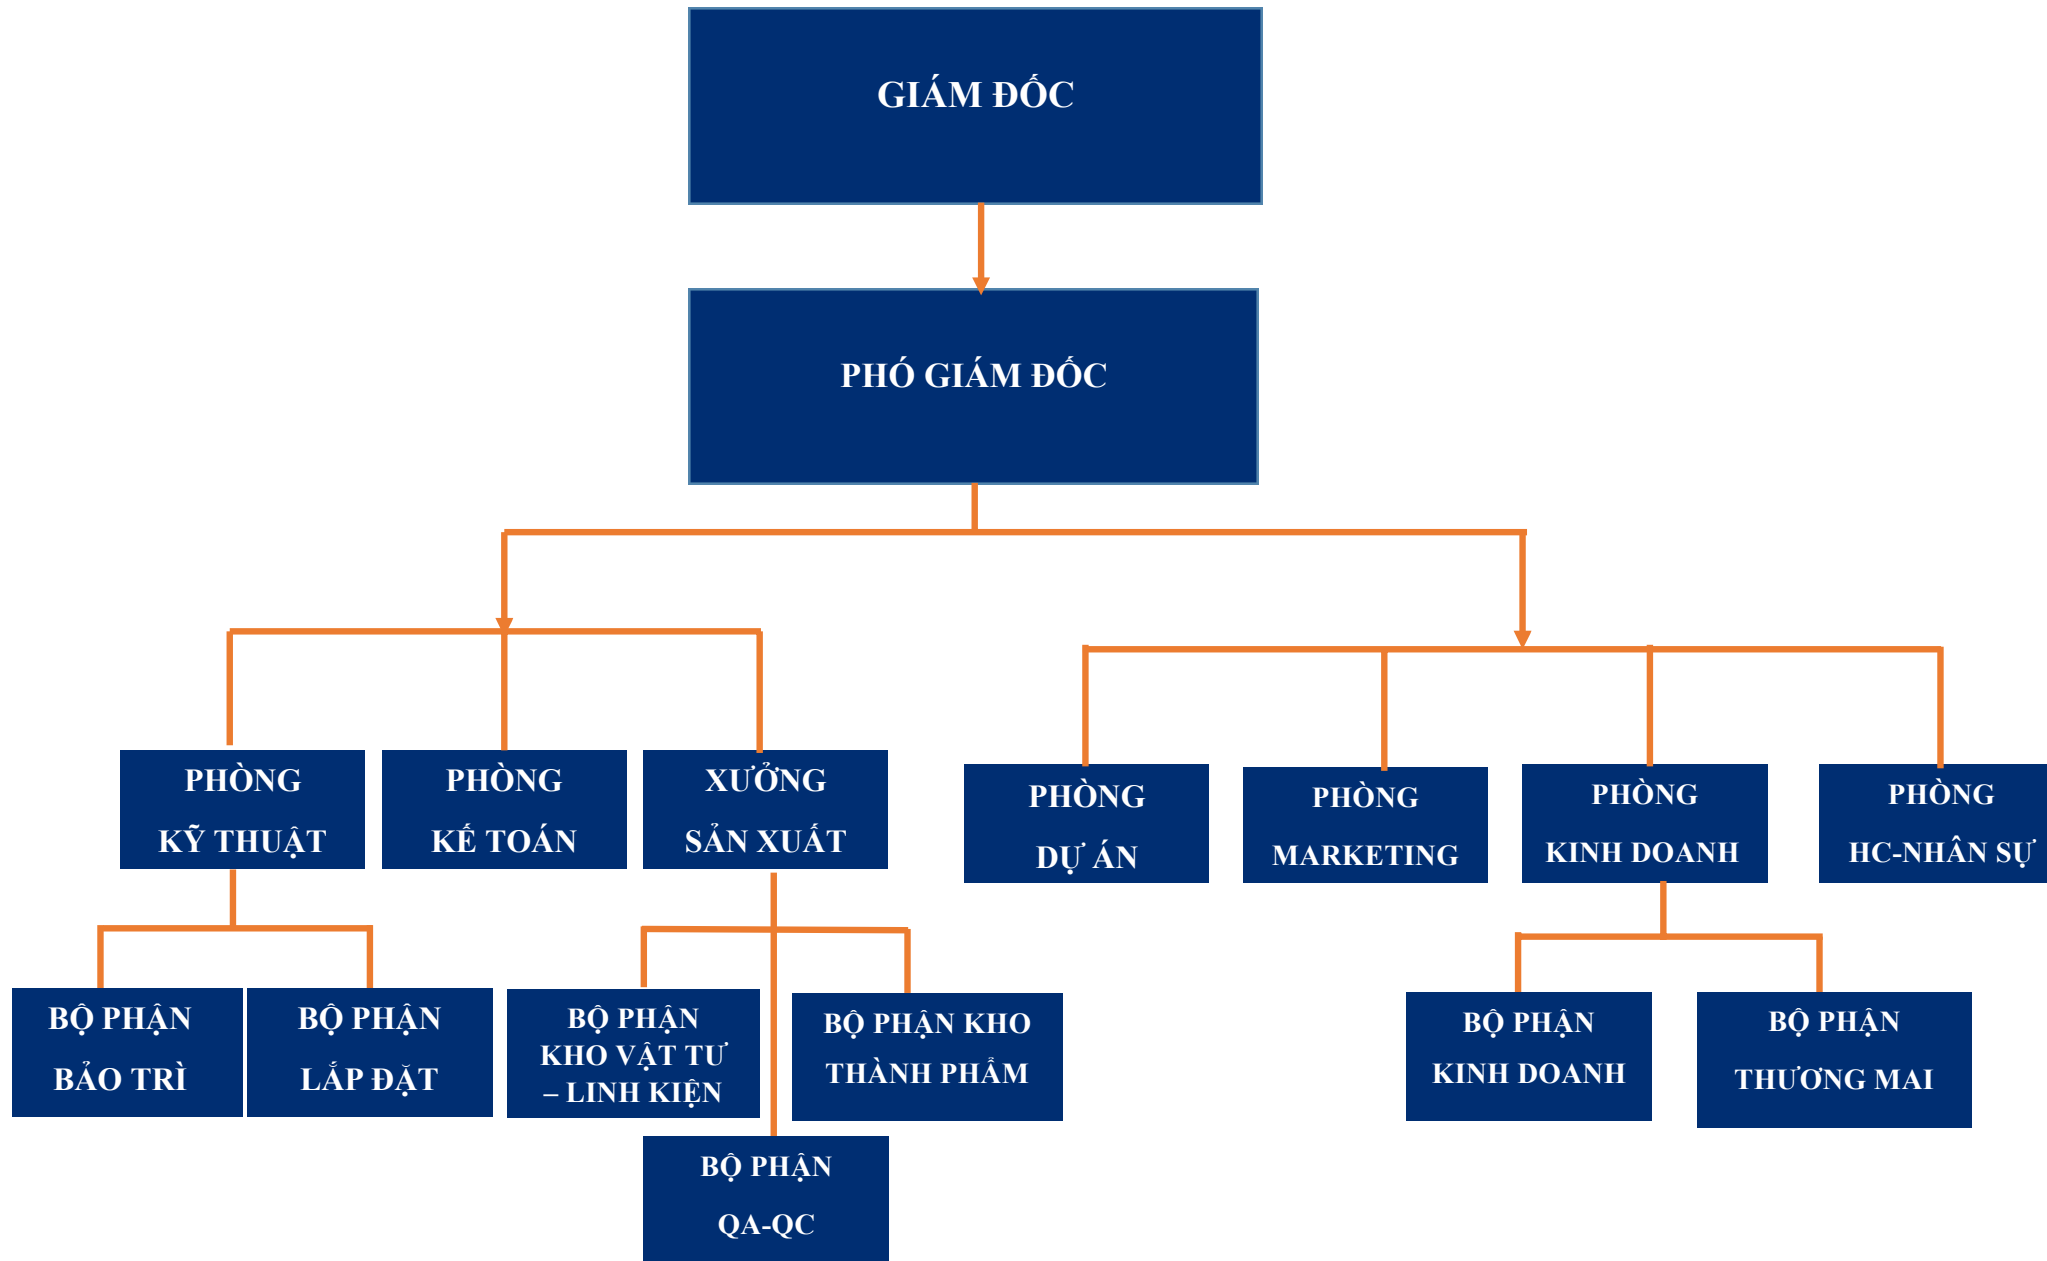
GIÁM ĐỐC

PHÓ GIÁM ĐỐC

PHÒNG KỸ THUẬT

PHÒNG KẾ TOÁN

XƯỞNG SẢN XUẤT

PHÒNG DỰ ÁN

PHÒNG MARKETING

PHÒNG KINH DOANH

PHÒNG HC-NHÂN SỰ

BỘ PHẬN BẢO TRÌ

BỘ PHẬN LẮP ĐẶT

BỘ PHẬN KHO VẬT TƯ – LINH KIỆN

BỘ PHẬN KHO THÀNH PHẨM

BỘ PHẬN QA-QC

BỘ PHẬN KINH DOANH

BỘ PHẬN THƯƠNG MAI